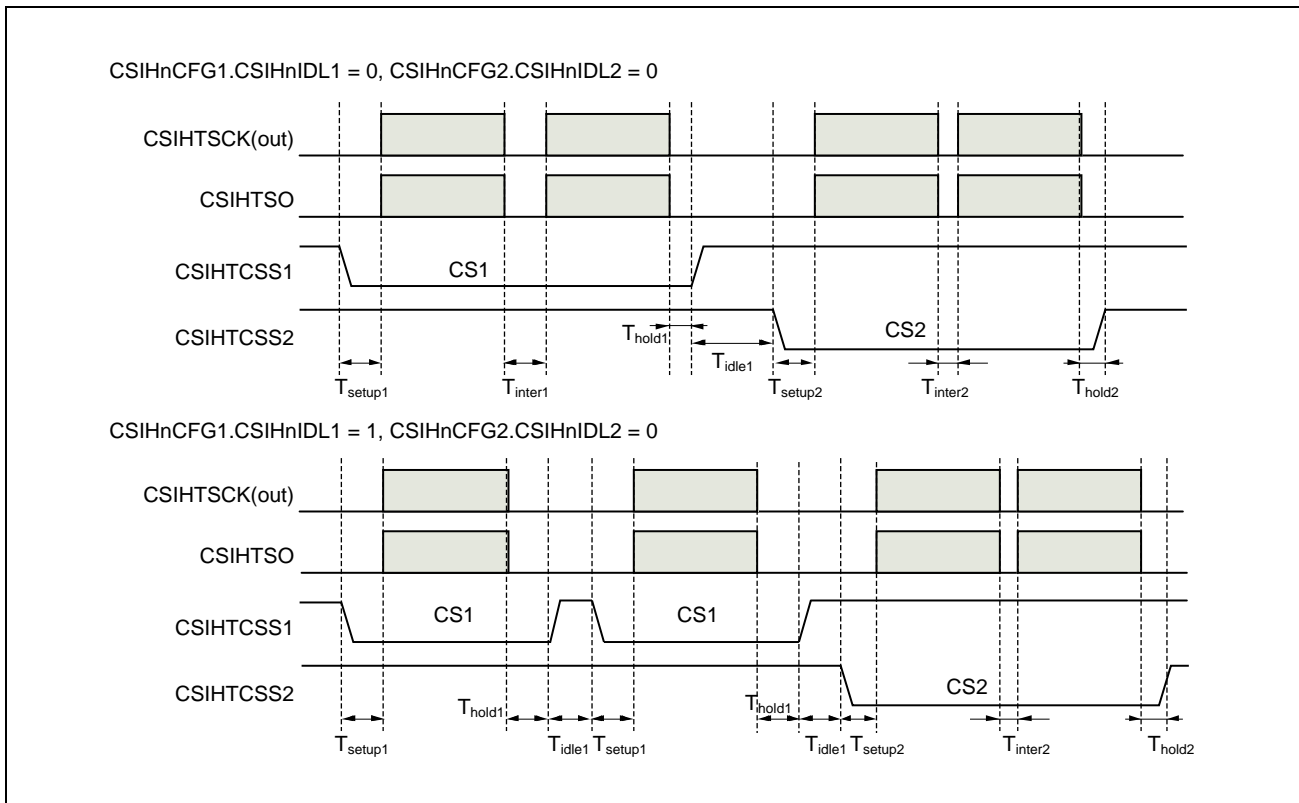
CSIHnCFG1.CSIHnIDL1 = 0, CSIHnCFG2.CSIHnIDL2 = 0

CSIHTSCK(out)

CSIHTSO

CSIHTCSS1

CS1

CSIHTCSS2

$T_{hold1}$

CS2

$T_{idle1}$

$T_{setup1}$ $T_{inter1}$ $T_{setup2}$ $T_{inter2}$ $T_{hold2}$

CSIHnCFG1.CSIHnIDL1 = 1, CSIHnCFG2.CSIHnIDL2 = 0

CSIHTSCK(out)

CSIHTSO

CSIHTCSS1

CS1

CS1

CSIHTCSS2

CS2

$T_{hold1}$ $T_{hold1}$

$T_{setup1}$ $T_{idle1}$ $T_{setup1}$ $T_{idle1}$ $T_{setup2}$ $T_{inter2}$ $T_{hold2}$